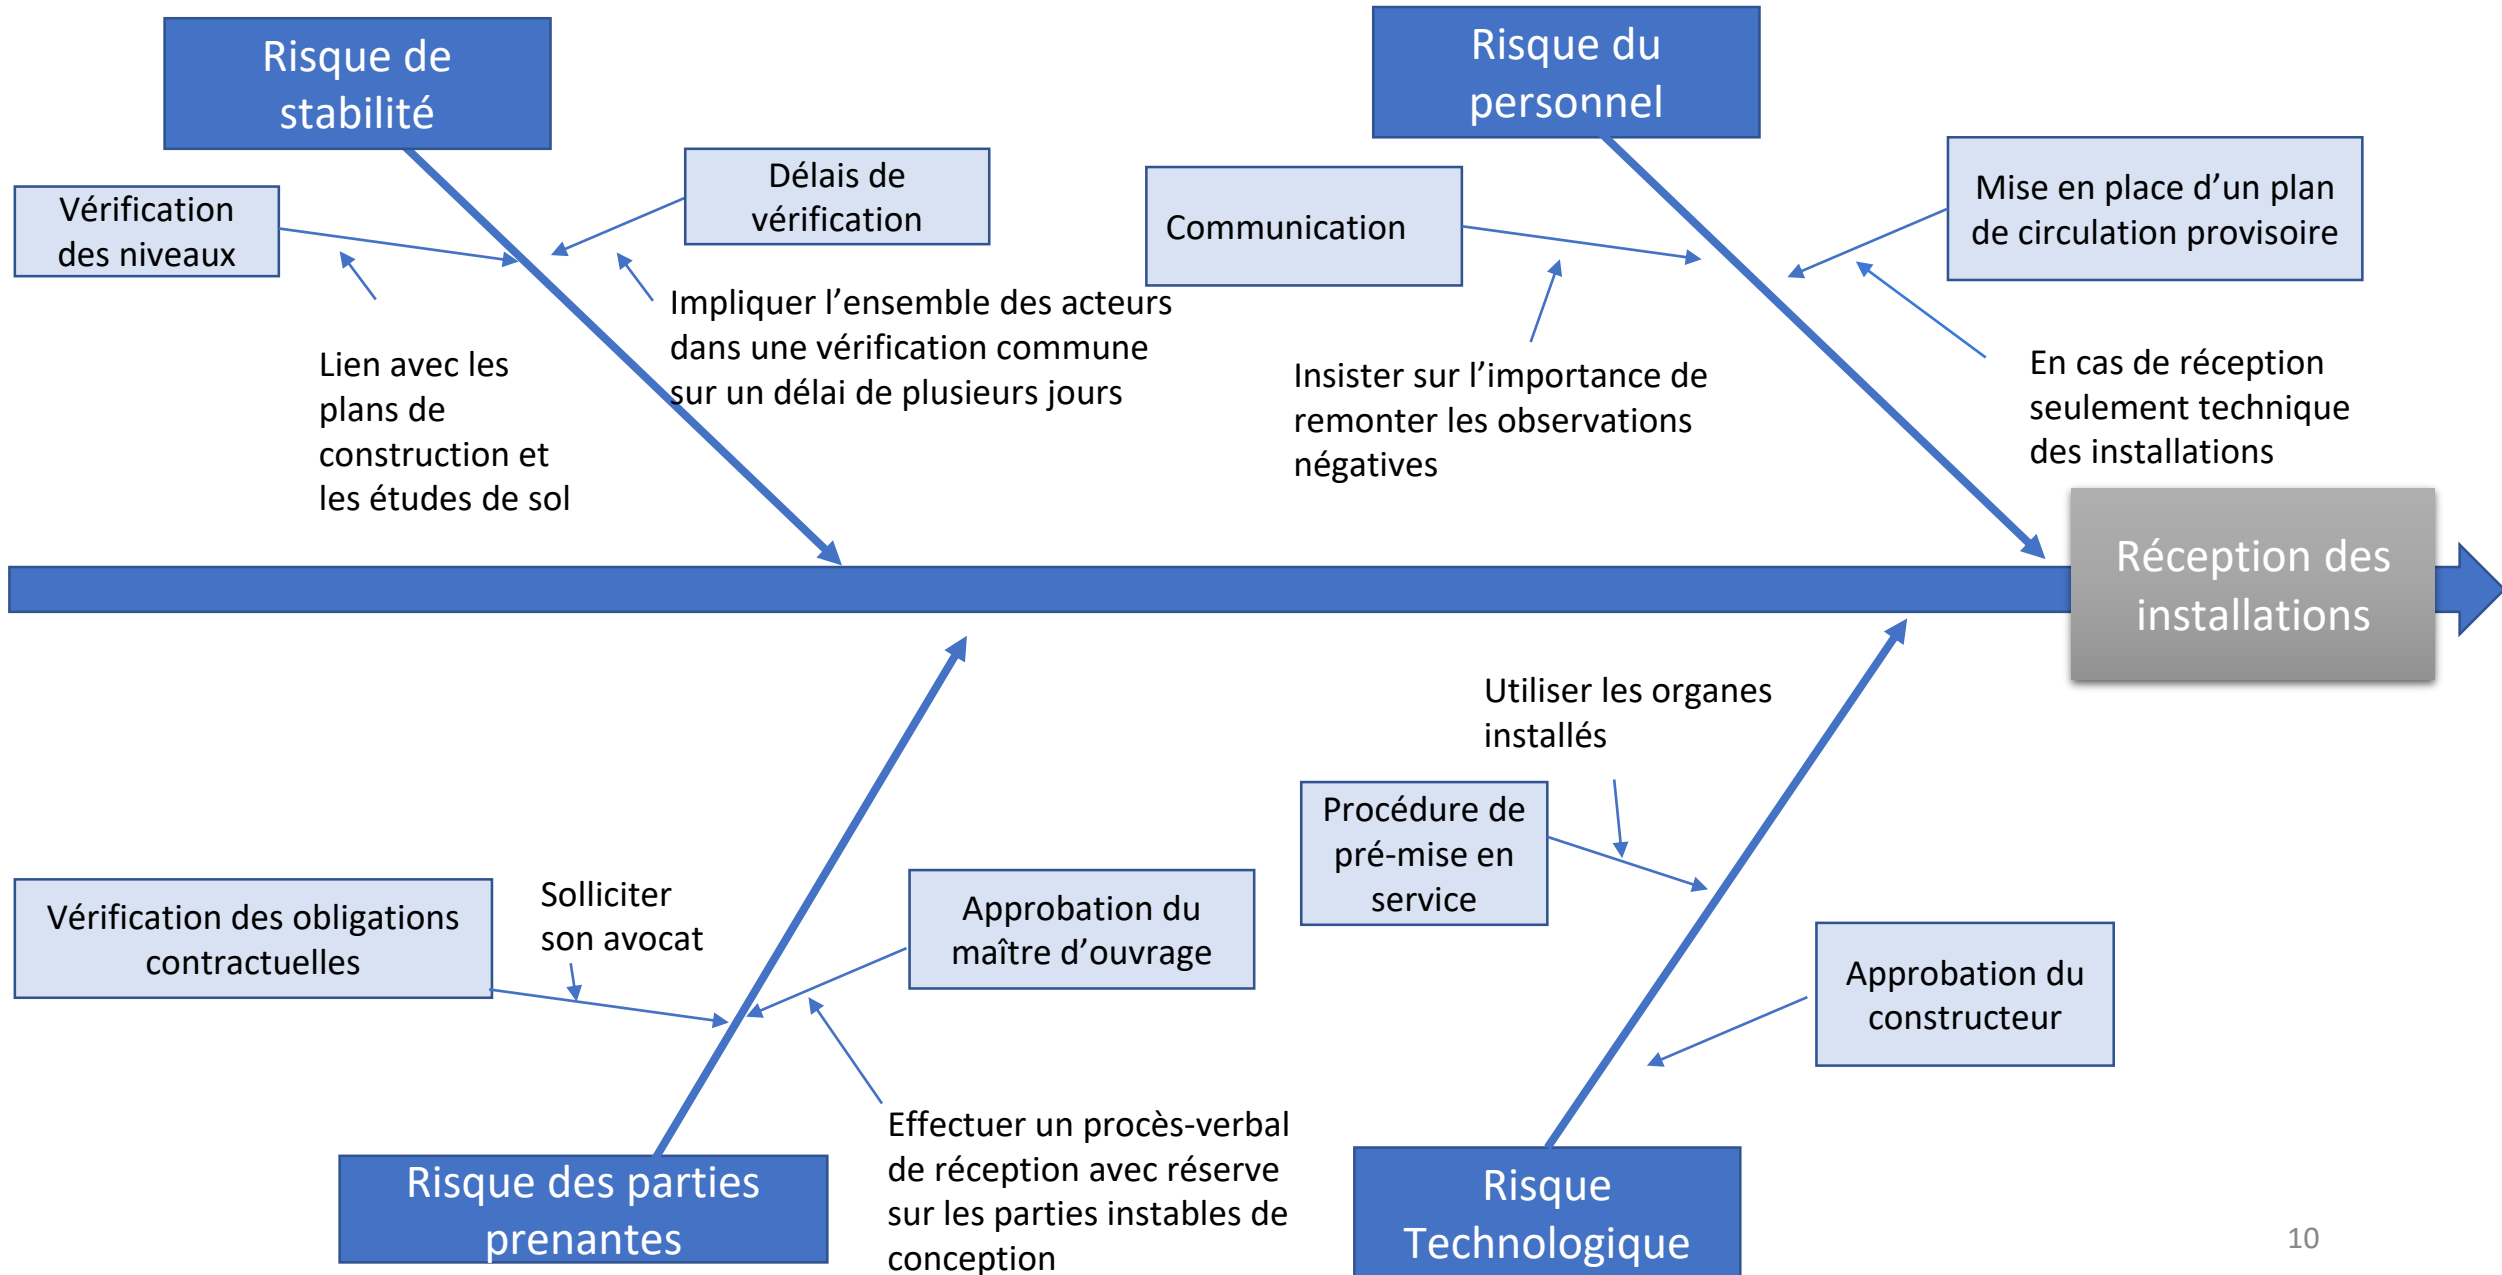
Risque de stabilité

Vérification des niveaux

Délais de vérification

Lien avec les plans de construction et les études de sol

Impliquer l'ensemble des acteurs dans une vérification commune sur un délai de plusieurs jours

Risque du personnel

Communication

Mise en place d'un plan de circulation provisoire

Insister sur l'importance de remonter les observations négatives

En cas de réception seulement technique des installations

Réception des installations

Utiliser les organes installés

Procédure de pré-mise en service

Approbation du constructeur

Risque Technologique

Vérification des obligations contractuelles

Solliciter son avocat

Approbation du maître d'ouvrage

Effectuer un procès-verbal de réception avec réserve sur les parties instables de conception

Risque des parties prenantes

10